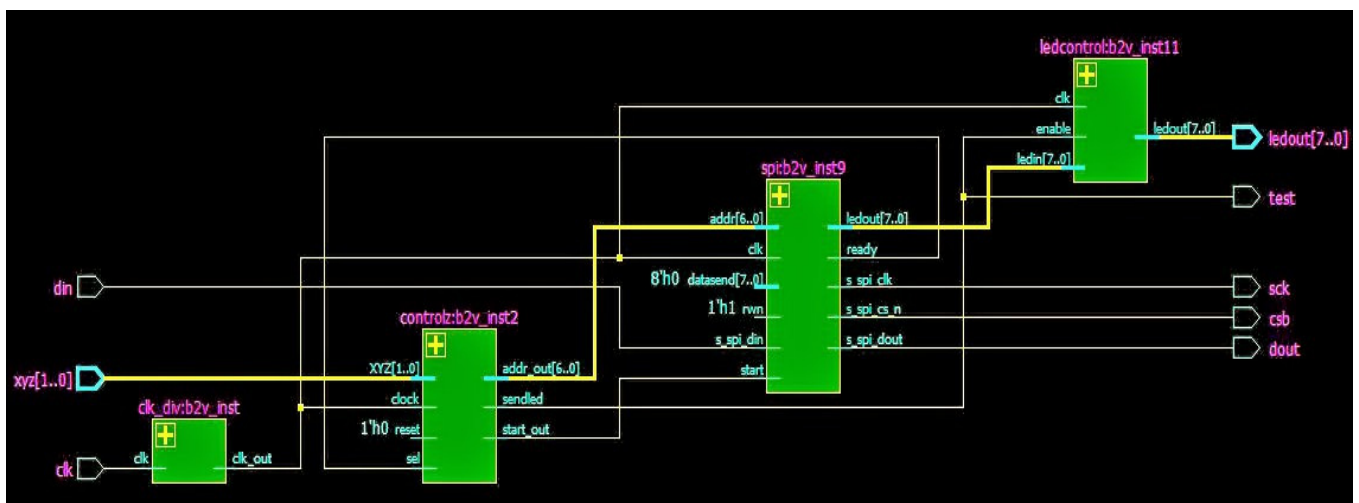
ledcontrol:b2v_inst11

clk

enable

ledin[7..0]

ledout[7..0]

ledout[7..0]

test

spi:b2v_inst9

addr[6..0]

clk

8'h0 datasend[7..0]

1'h1 rwn

s_spi_din

start

ledout[7..0]

ready

s_spi_clk

s_spi_cs_n

s_spi_dout

sck

csb

dout

din

controlz:b2v_inst2

XYZ[1..0]

clock

1'h0 reset

sel

addr_out[6..0]

sendled

start_out

xyz[1..0]

clk_div:b2v_inst

clk

clk_out

clk